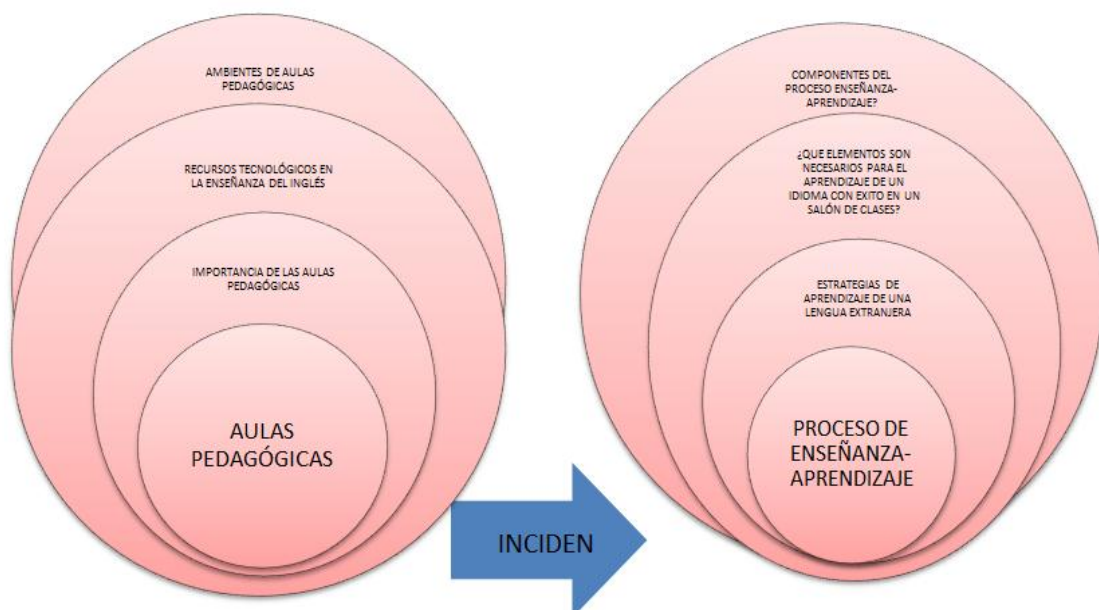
AMBIENTES DE AULAS PEDAGÓGICAS

RECURSOS TECNOLÓGICOS EN LA ENSEÑANZA DEL INGLÉS

IMPORTANCIA DE LAS AULAS PEDAGÓGICAS

AULAS PEDAGÓGICAS

INCIDEN

COMPONENTES DEL PROCESO ENSEÑANZA-APRENDIZAJE?

¿QUE ELEMENTOS SON NECESARIOS PARA EL APRENDIZAJE DE UN IDIOMA CON EXITO EN UN SALÓN DE CLASES?

ESTRATEGIAS DE APRENDIZAJE DE UNA LENGUA EXTRANJERA

PROCESO DE ENSEÑANZA-APRENDIZAJE